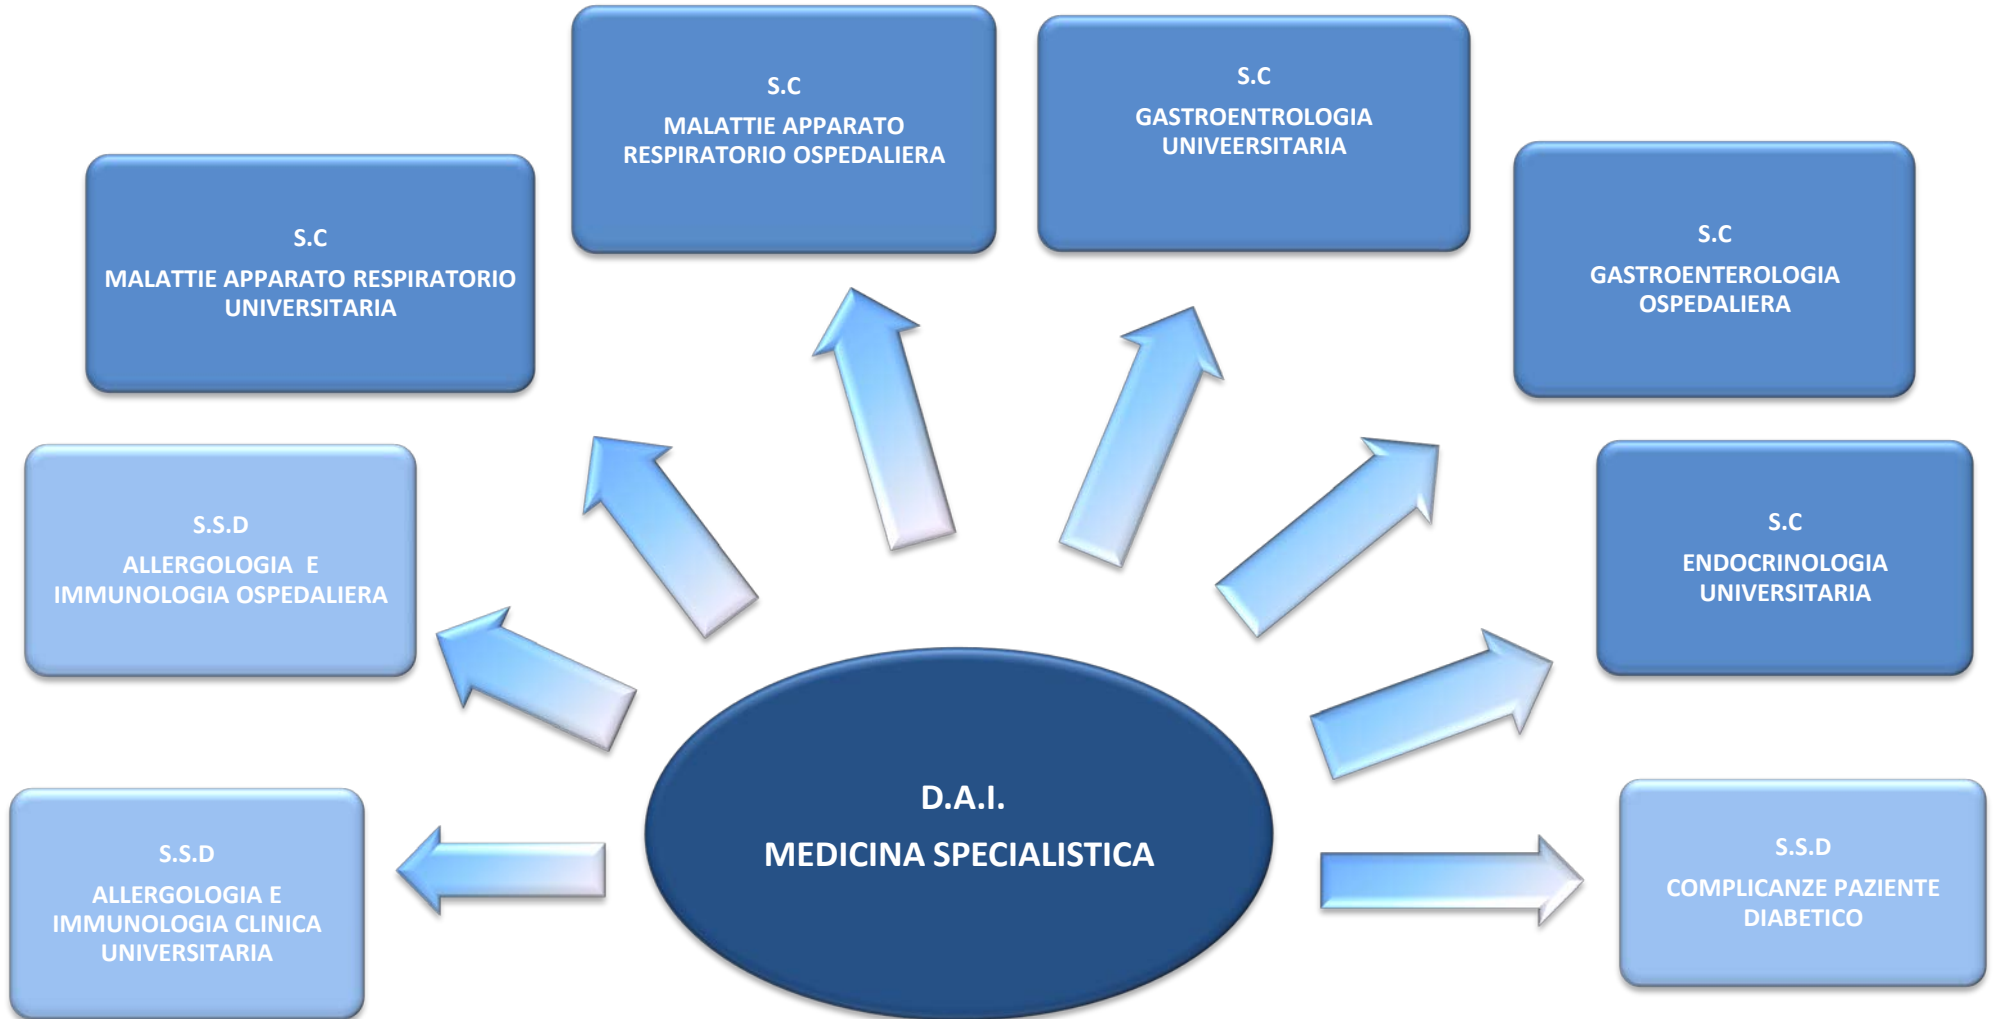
D.A.I.
MEDICINA SPECIALISTICA

S.C
MALATTIE APPARATO RESPIRATORIO UNIVERSITARIA

S.C
MALATTIE APPARATO RESPIRATORIO OSPEDALIERA

S.C
GASTROENTROLOGIA UNIVEERSITARIA

S.C
GASTROENTEROLOGIA OSPEDALIERA

S.S.D
ALLERGOLOGIA E IMMUNOLOGIA OSPEDALIERA

S.C
ENDOCRINOLOGIA UNIVERSITARIA

S.S.D
ALLERGOLOGIA E IMMUNOLOGIA CLINICA UNIVERSITARIA

S.S.D
COMPLICANZE PAZIENTE DIABETICO